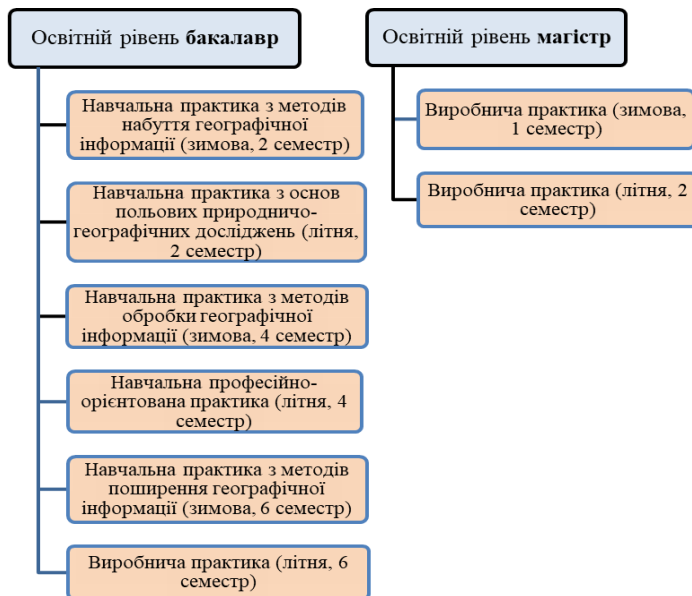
Освітній рівень **бакалавр**

Навчальна практика з методів набуття географічної інформації (зимова, 2 семестр)

Навчальна практика з основ польових природничо-географічних досліджень (літня, 2 семестр)

Навчальна практика з методів обробки географічної інформації (зимова, 4 семестр)

Навчальна професійно-орієнтована практика (літня, 4 семестр)

Навчальна практика з методів поширення географічної інформації (зимова, 6 семестр)

Виробнича практика (літня, 6 семестр)

Освітній рівень **магістр**

Виробнича практика (зимова, 1 семестр)

Виробнича практика (літня, 2 семестр)